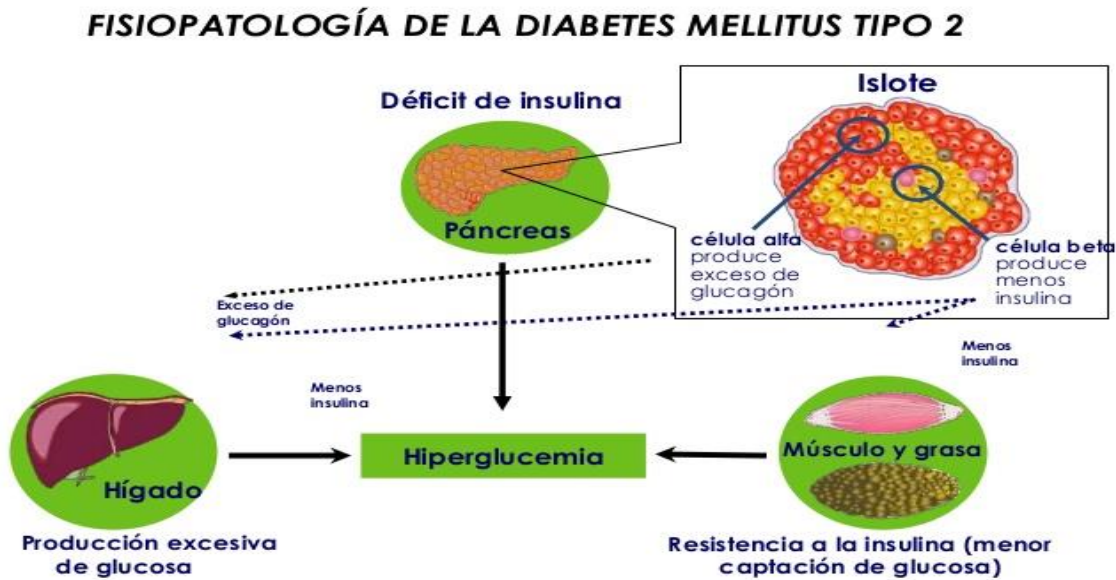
FISIOPATOLOGÍA DE LA DIABETES MELLITUS TIPO 2

Déficit de insulina

Páncreas

Islote

célula alfa produce exceso de glucagón

célula beta produce menos insulina

Exceso de glucagón

Menos insulina

Menos insulina

Hígado

Hiperglucemia

Músculo y grasa

Producción excesiva de glucosa

Resistencia a la insulina (menor captación de glucosa)